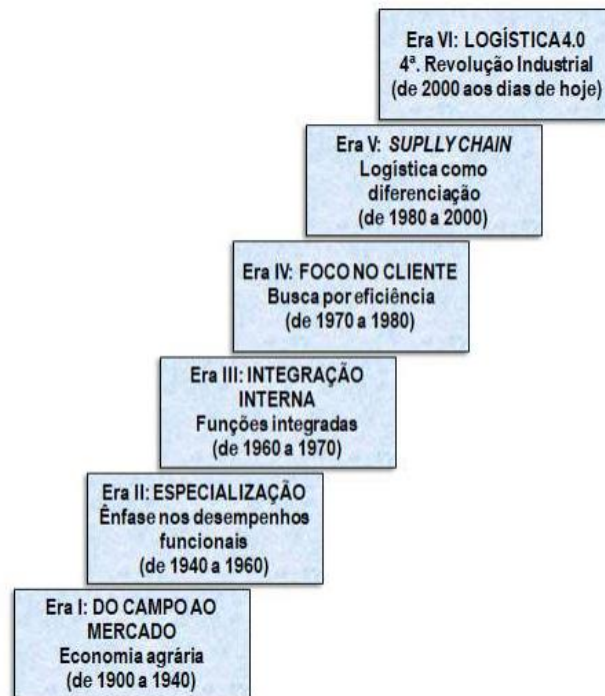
Era VI: LOGÍSTICA 4.0
4ª. Revolução Industrial
(de 2000 aos dias de hoje)

Era V: SUPLLY CHAIN
Logística como diferenciação
(de 1980 a 2000)

Era IV: FOCO NO CLIENTE
Busca por eficiência
(de 1970 a 1980)

Era III: INTEGRAÇÃO INTERNA
Funções integradas
(de 1960 a 1970)

Era II: ESPECIALIZAÇÃO
Ênfase nos desempenhos funcionais
(de 1940 a 1960)

Era I: DO CAMPO AO MERCADO
Economia agrária
(de 1900 a 1940)